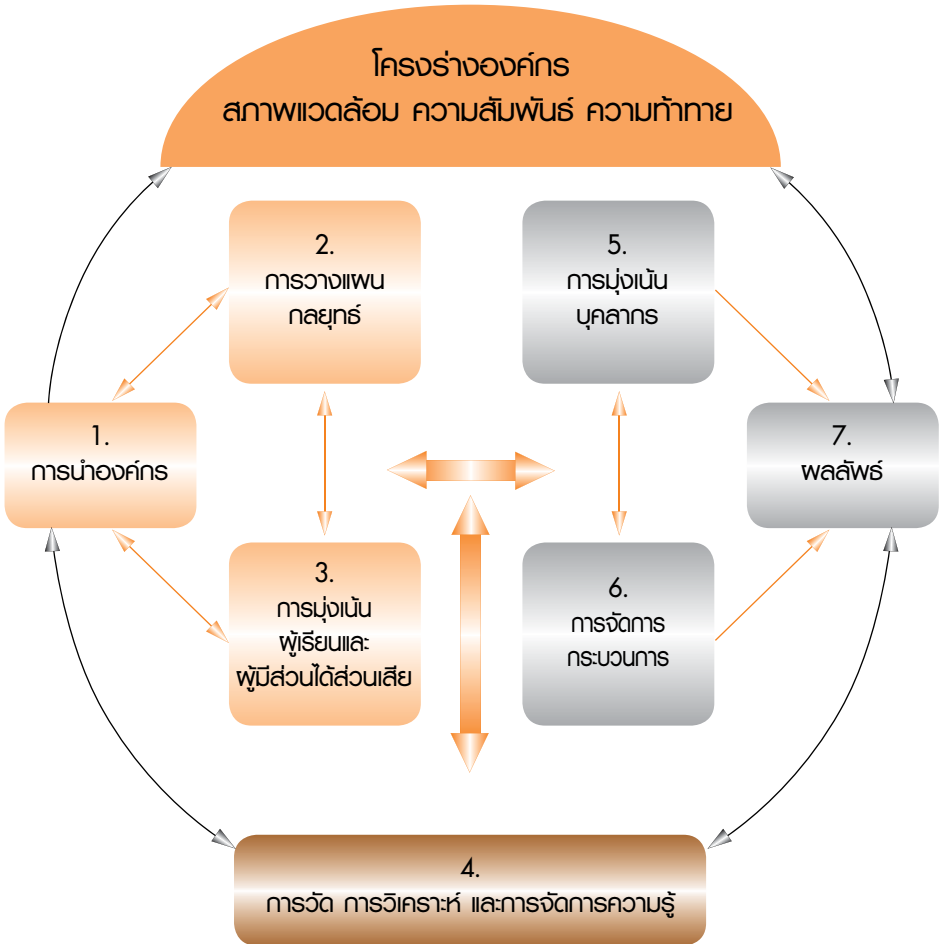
โครงร่างองค์กร
สภาพแวดล้อม ความสัมพันธ์ ความท้าทาย

2.
การวางแผน
กลยุทธ์

5.
การมุ่งเน้น
บุคลากร

1.
การนำองค์กร

7.
ผลลัพธ์

3.
การมุ่งเน้น
ผู้เรียนและ
ผู้มีส่วนได้ส่วนเสีย

6.
การจัดการ
กระบวนการ

4.
การวัด การวิเคราะห์ และการจัดการความรู้